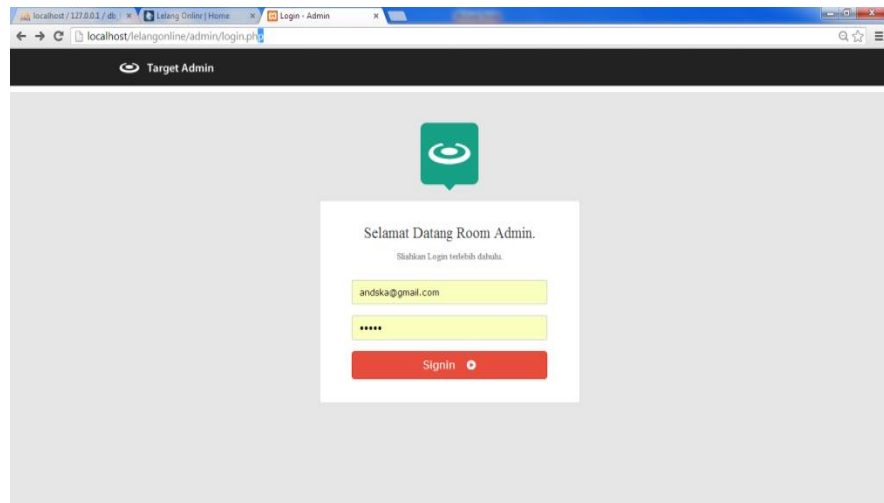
localhost / 127.0.0.1 / db ×
Lelang Online | Home ×
Login - Admin ×

localhost/lelangonline/admin/login.php

Target Admin

Selamat Datang Room Admin.

Silahkan Login terlebih dahulu.

andska@gmail.com

•••••

Signin